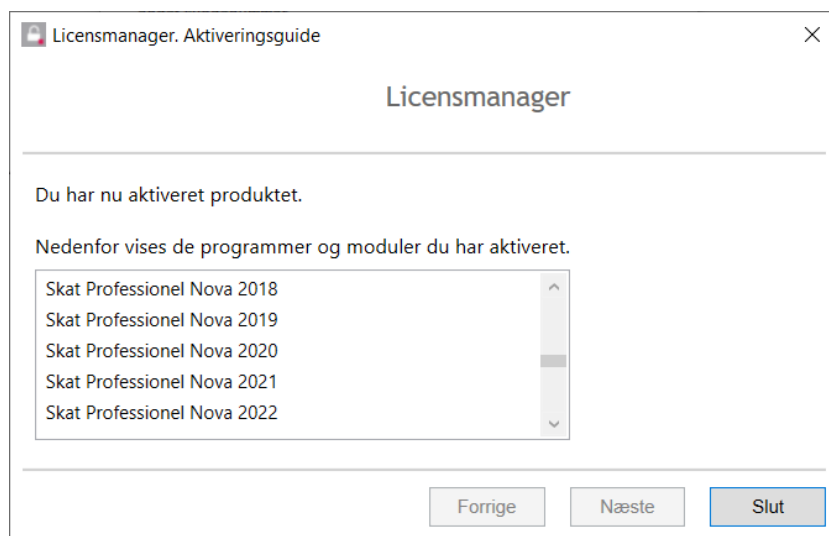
Licensmanager. Aktiveringsguide

Licensmanager

Du har nu aktiveret produktet.

Nedenfor vises de programmer og moduler du har aktiveret.

Skat Professionel Nova 2018
Skat Professionel Nova 2019
Skat Professionel Nova 2020
Skat Professionel Nova 2021
Skat Professionel Nova 2022

Forrige
Næste
Slut